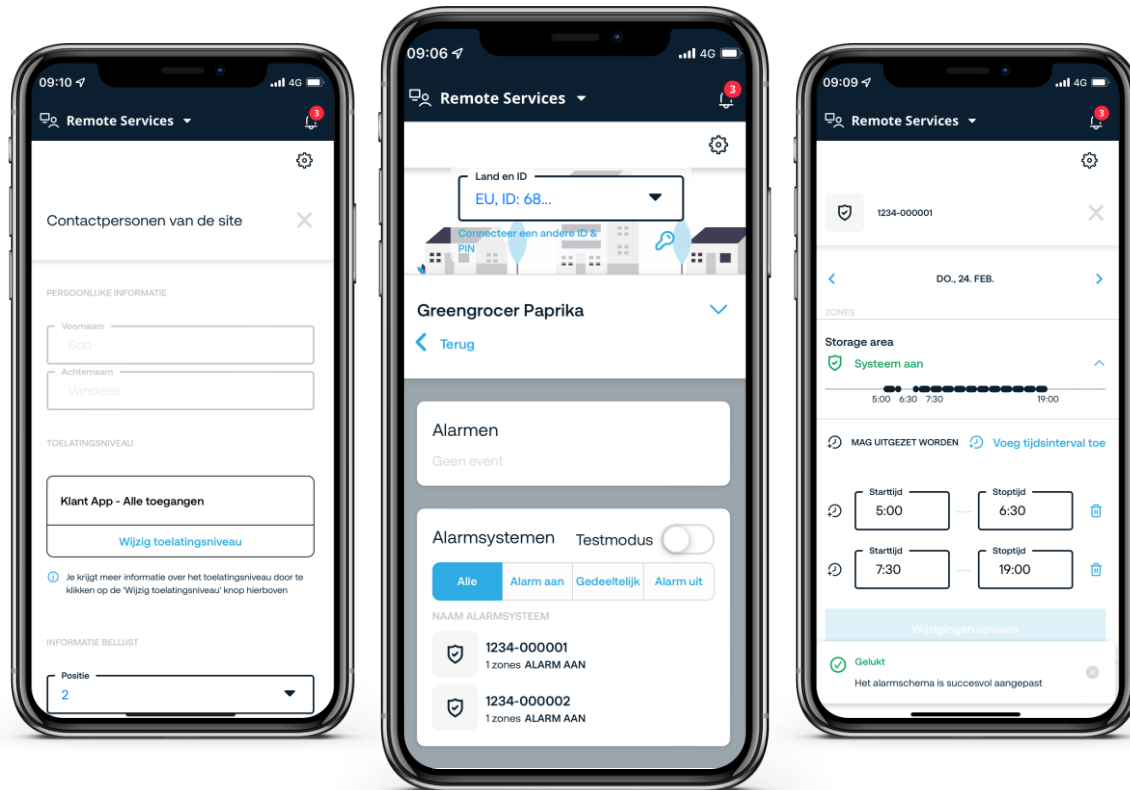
09:10 4G
Remote Services
3

Contactpersonen van de site

PERSOONLIJKE INFORMATIE
Voornaam
Bob
Achternaam
Vandees

TOELATINGSNIVEAU
Klant App - Alle toegangen
Wijzig toelatingsniveau

Je krijgt meer informatie over het toelatingsniveau door te klikken op de 'Wijzig toelatingsniveau' knop hierboven

INFORMATIE BELLIJST
Positie
2

09:06 4G
Remote Services
3

Land en ID
EU, ID: 68...
Connecteer een andere ID & PIN

Greengrocer Paprika
Terug

Alarmen
Geen event

Alarmsystemen
Testmodus
Alle
Alarm aan
Gedeeltelijk
Alarm uit
NAAM ALARMSYSTEEM
1234-000001
1 zones ALARM AAN
1234-000002
1 zones ALARM AAN

09:09 4G
Remote Services
3

1234-000001

DO., 24. FEB.
ZONES
Storage area
Systeem aan
5:00 6:30 7:30 19:00

MAG UITGEZET WORDEN
Voeg tijdsinterval toe

Starttijd
5:00
Stoptijd
6:30
Starttijd
7:30
Stoptijd
19:00

Wijzigingen opslaan

Gelukt
Het alarmschema is succesvol aangepast